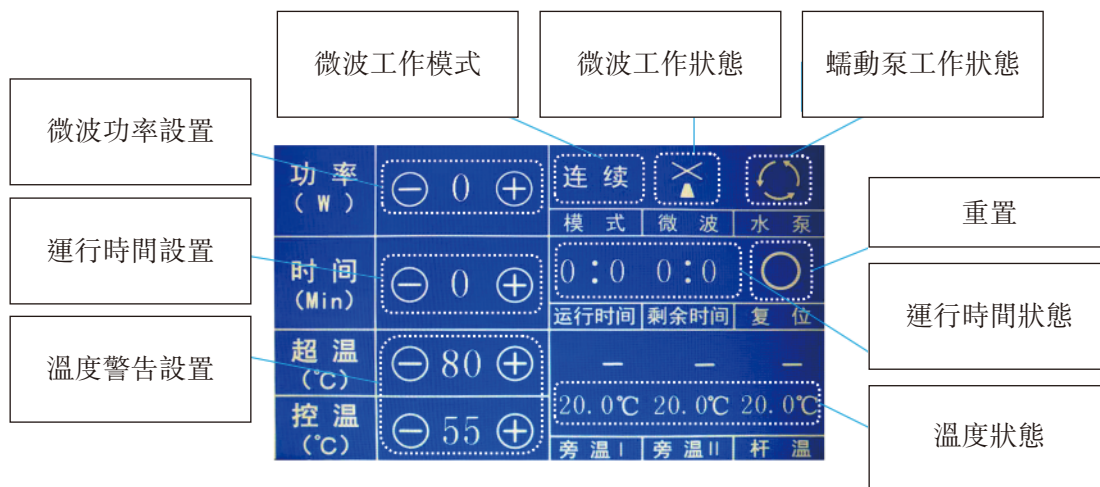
微波工作模式

微波工作狀態

蠕動泵工作狀態

微波功率設置

運行時間設置

溫度警告設置

重置

運行時間狀態

溫度狀態

功率
(W)

⊖ 0 ⊕

连续

模式 | 微波 | 水泵

时间
(Min)

⊖ 0 ⊕

0 : 0 0 : 0

运行时间 | 剩余时间 | 复位

超温
(℃)

⊖ 80 ⊕

— — —

控温
(℃)

⊖ 55 ⊕

20.0℃ 20.0℃ 20.0℃

旁温I | 旁温II | 杆温